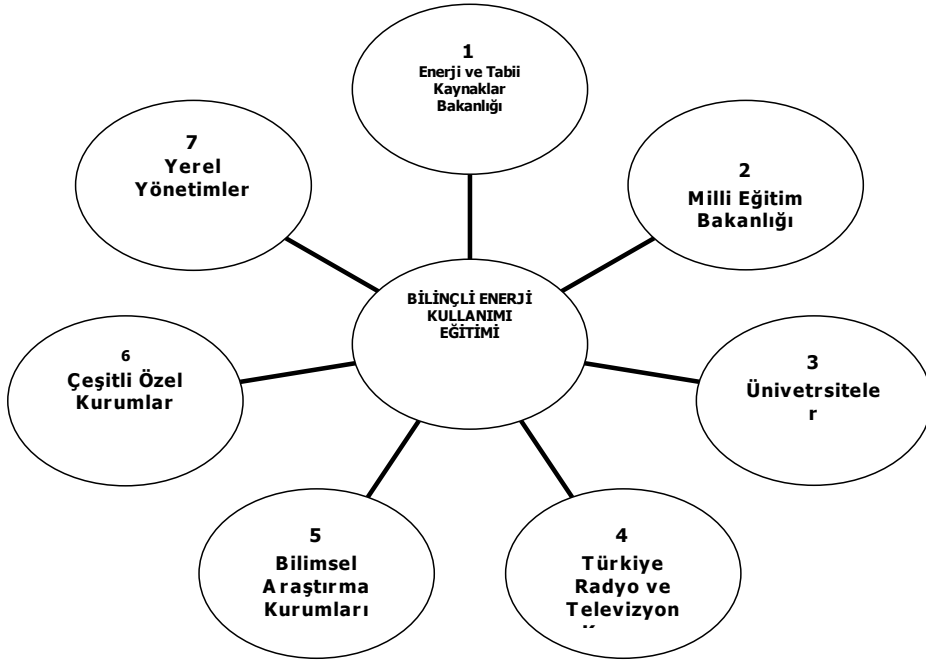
1
Enerji ve Tabii Kaynaklar Bakanlığı

7
Yerel Yönetimler

2
Milli Eğitim Bakanlığı

BİLİNÇLİ ENERJİ KULLANIMI EĞİTİMİ

6
Çeşitli Özel Kurumlar

3
Ünivetrsiteler

5
Bilimsel Araştırma Kurumları

4
Türkiye Radyo ve Televizyon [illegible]